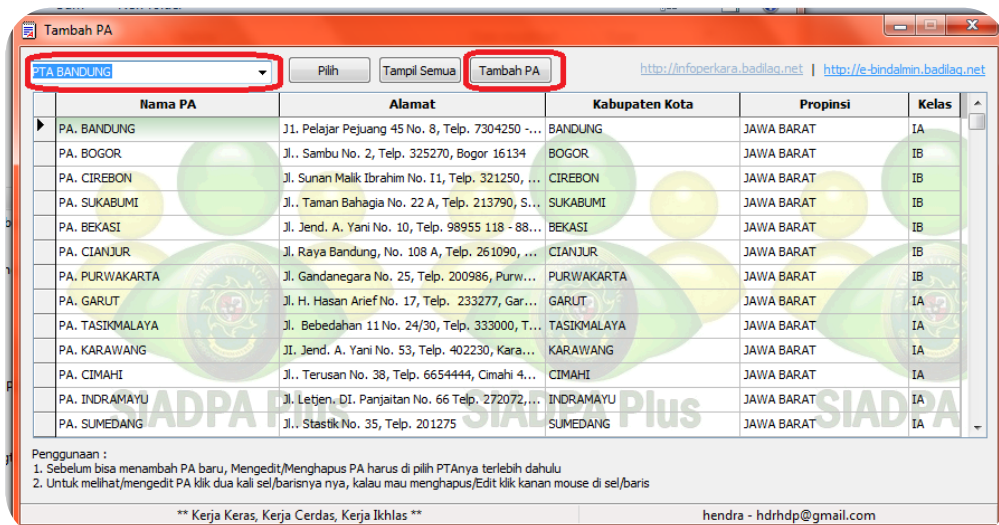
Tambah PA

PTA BANDUNG | Pilih | Tampil Semua | Tambah PA | http://infoperkara.badilag.net | http://e-bindalmin.badilag.net

| Nama PA | Alamat | Kabupaten Kota | Propinsi | Kelas |
|---|---|---|---|---|
| PA. BANDUNG | J1. Pelajar Pejuang 45 No. 8, Telp. 7304250 -... | BANDUNG | JAWA BARAT | IA |
| PA. BOGOR | Jl.. Sambu No. 2, Telp. 325270, Bogor 16134 | BOGOR | JAWA BARAT | IB |
| PA. CIREBON | Jl. Sunan Malik Ibrahim No. I1, Telp. 321250, ... | CIREBON | JAWA BARAT | IB |
| PA. SUKABUMI | Jl.. Taman Bahagia No. 22 A, Telp. 213790, S... | SUKABUMI | JAWA BARAT | IB |
| PA. BEKASI | Jl. Jend. A. Yani No. 10, Telp. 98955 118 - 88... | BEKASI | JAWA BARAT | IB |
| PA. CIANJUR | Jl. Raya Bandung, No. 108 A, Telp. 261090, ... | CIANJUR | JAWA BARAT | IB |
| PA. PURWAKARTA | Jl. Gandanegara No. 25, Telp. 200986, Purw... | PURWAKARTA | JAWA BARAT | IB |
| PA. GARUT | Jl. H. Hasan Arief No. 17, Telp. 233277, Gar... | GARUT | JAWA BARAT | IA |
| PA. TASIKMALAYA | Jl. Bebedahan 11 No. 24/30, Telp. 333000, T... | TASIKMALAYA | JAWA BARAT | IA |
| PA. KARAWANG | JI. Jend. A. Yani No. 53, Telp. 402230, Kara... | KARAWANG | JAWA BARAT | IA |
| PA. CIMAHI | Jl.. Terusan No. 38, Telp. 6654444, Cimahi 4... | CIMAHI | JAWA BARAT | IA |
| PA. INDRAMAYU | Jl. Letjen. DI. Panjaitan No. 66 Telp. 272072,... | INDRAMAYU | JAWA BARAT | IA |
| PA. SUMEDANG | Jl.. Stastik No. 35, Telp. 201275 | SUMEDANG | JAWA BARAT | IA |

Penggunaan :
1. Sebelum bisa menambah PA baru, Mengedit/Menghapus PA harus di pilih PTAnya terlebih dahulu
2. Untuk melihat/mengedit PA klik dua kali sel/barisnya nya, kalau mau menghapus/Edit klik kanan mouse di sel/baris

** Kerja Keras, Kerja Cerdas, Kerja Ikhlas ** | hendra - hdrhdp@gmail.com